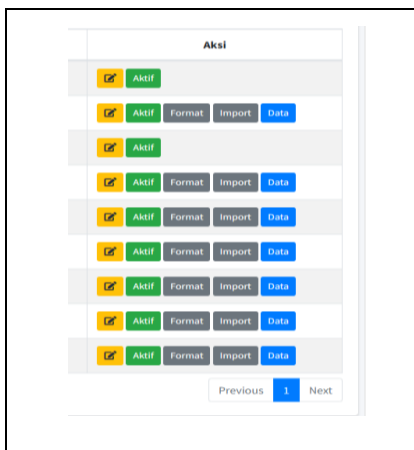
| Aksi |
|---|
| Aktif |
| Aktif Format Import Data |
| Aktif |
| Aktif Format Import Data |
| Aktif Format Import Data |
| Aktif Format Import Data |
| Aktif Format Import Data |
| Aktif Format Import Data |
| Aktif Format Import Data |

Previous 1 Next